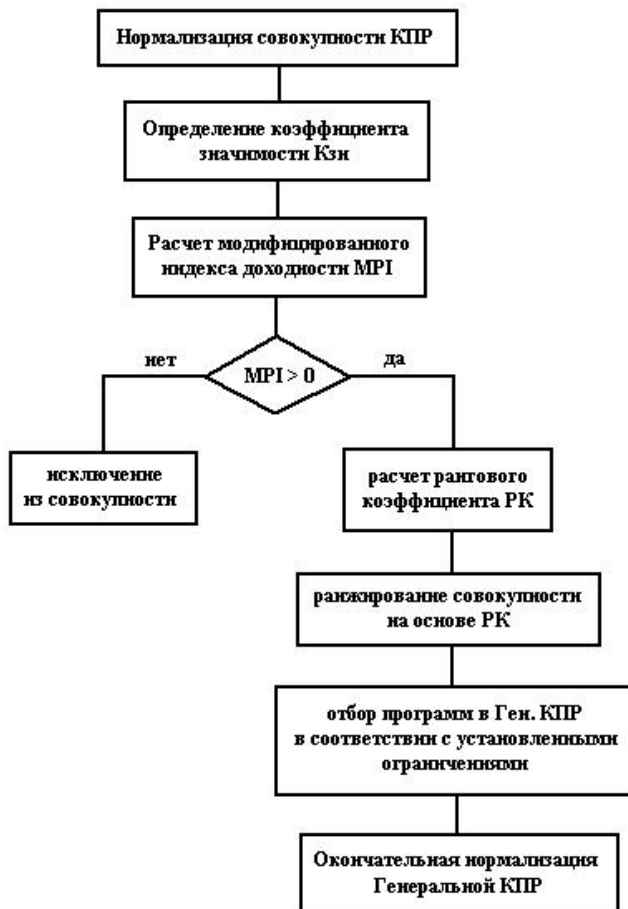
Нормализация совокупности КПР

Определение коэффициента значимости Кзн

Расчет модифицированного индекса доходности MPI

нет

MPI > 0

да

исключение из совокупности

расчет рангового коэффициента РК

ранжирование совокупности на основе РК

отбор программ в Ген. КПР в соответствии с установленными ограничениями

Окончательная нормализация Генеральной КПР